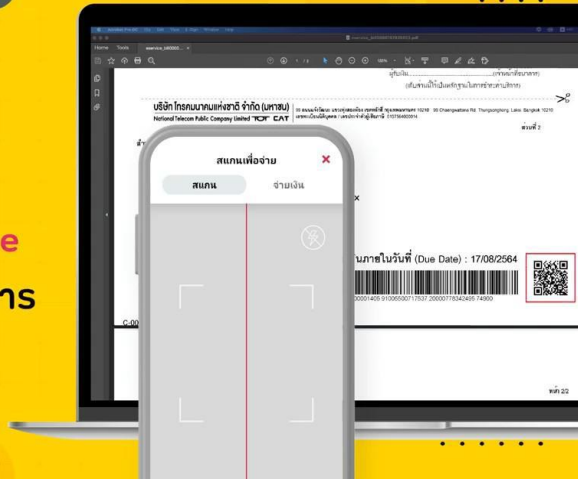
Home Tools

ผู้รับเงิน

(ต้นฉบับนี้ใช้เป็นหลักฐานในการชำระค่าบริการ)

บริษัท โทรคมนาคมแห่งชาติ จำกัด (มหาชน)

National Telecom Public Company Limited TOT CAT

ส่วนที่ 2

สแกนเพื่อจ่าย

สแกน

จ่ายเงิน

e

ns

C-00

นภายในวันที่ (Due Date) : 17/08/2564

หน้า 2/2